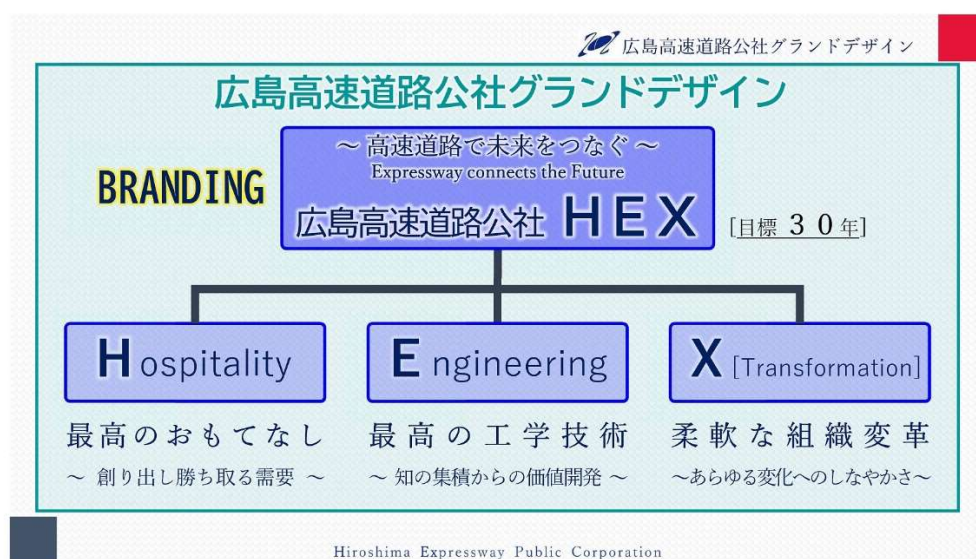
広島高速道路公社グランドデザイン

広島高速道路公社グランドデザイン

BRANDING

～高速道路で未来をつなぐ～
Expressway connects the Future
広島高速道路公社 HEX

[目標 30年]

Hospitality
最高のおもてなし
～ 創り出し勝ち取る需要 ～

Engineering
最高の工学技術
～ 知の集積からの価値開発 ～

X [Transformation]
柔軟な組織変革
～あらゆる変化へのしなやかさ～

Hiroshima Expressway Public Corporation